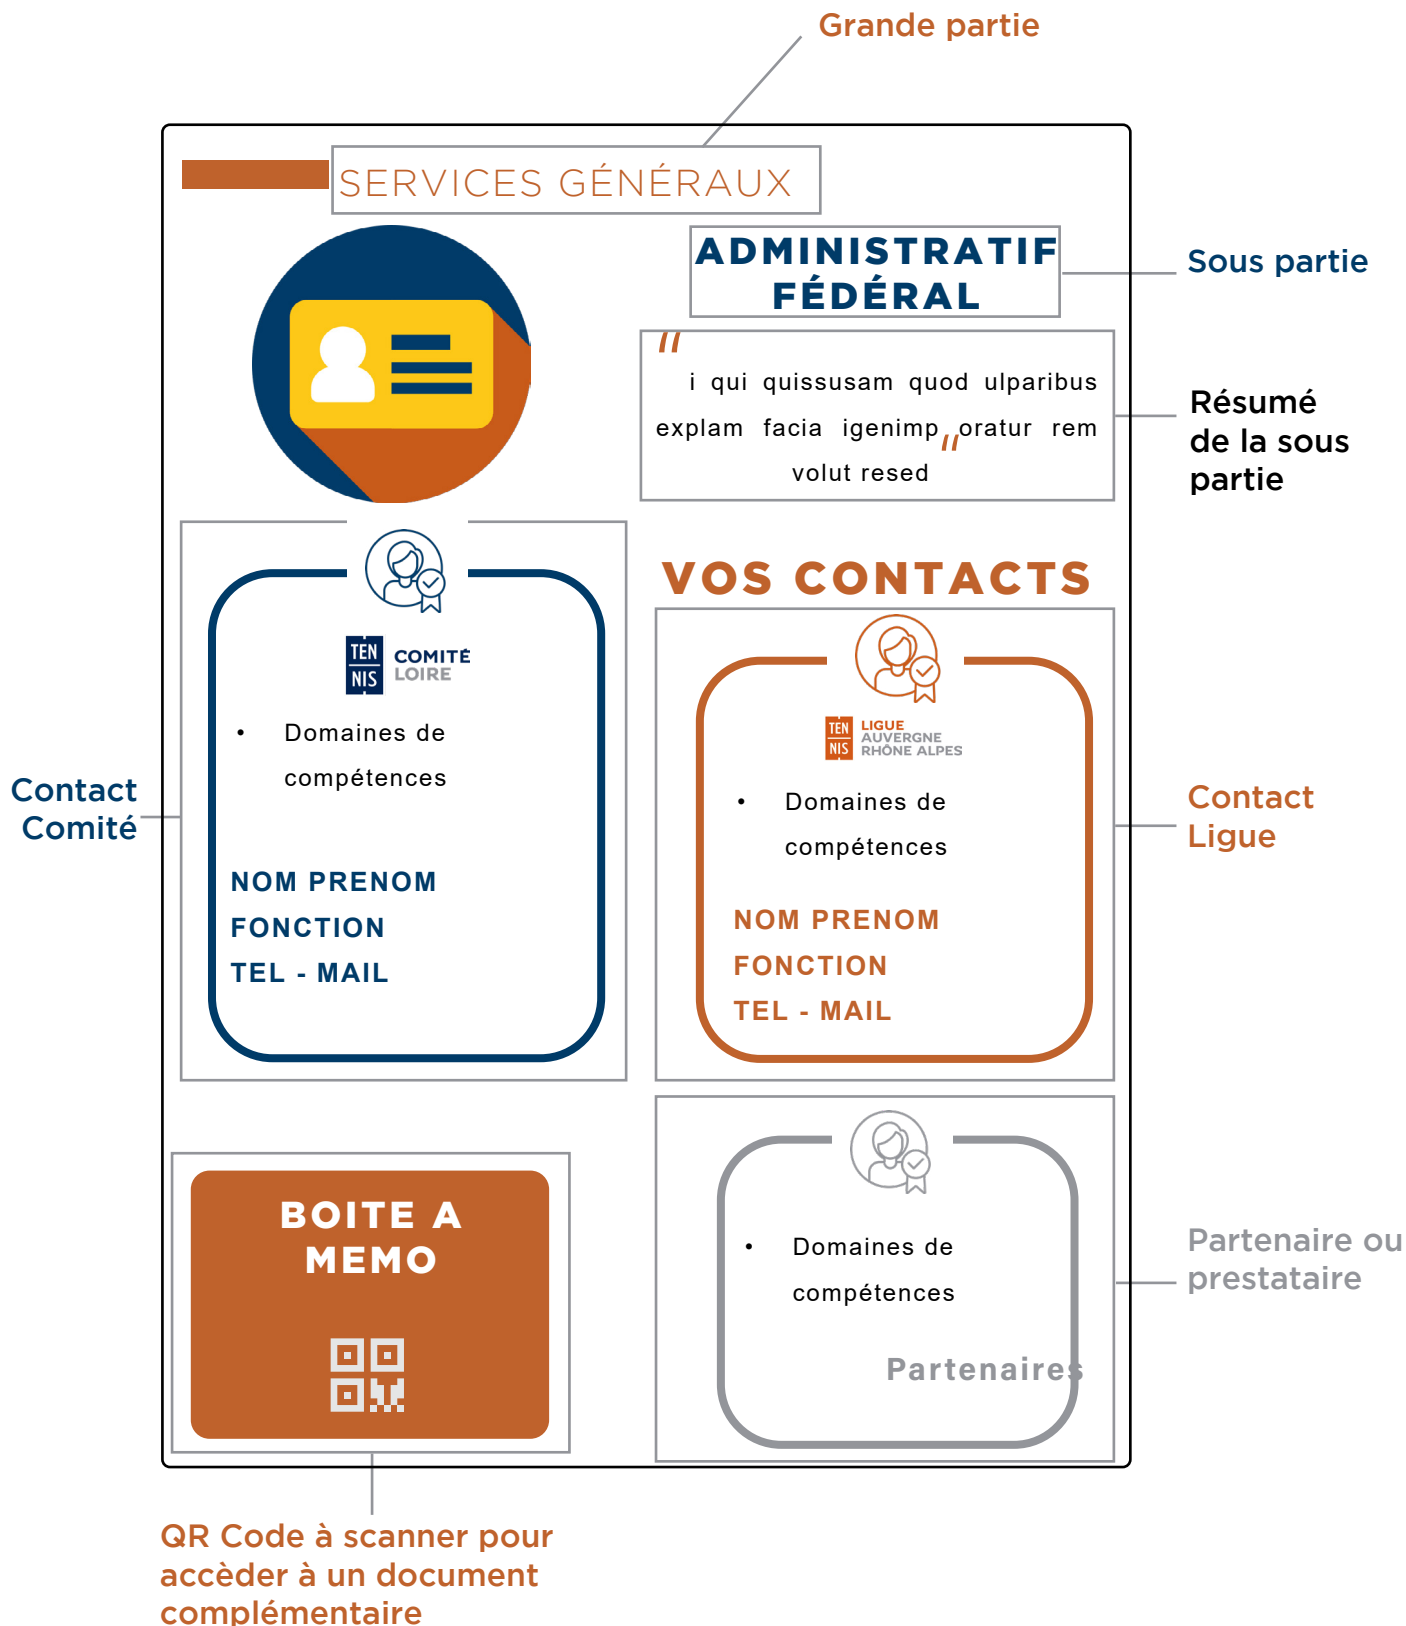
Grande partie

SERVICES GÉNÉRAUX

ADMINISTRATIF FÉDÉRAL

Sous partie

" i qui quissusam quod ulparibus explam facia igenimp oratur rem volut resed "

Résumé de la sous partie

VOS CONTACTS

TEN NIS COMITÉ LOIRE

• Domaines de compétences

NOM PRENOM
FONCTION
TEL - MAIL

Contact Comité

TEN NIS LIGUE AUVERGNE RHÔNE ALPES

• Domaines de compétences

NOM PRENOM
FONCTION
TEL - MAIL

Contact Ligue

BOITE A MEMO

• Domaines de compétences

Partenaires

Partenaire ou prestataire

QR Code à scanner pour accèder à un document complémentaire